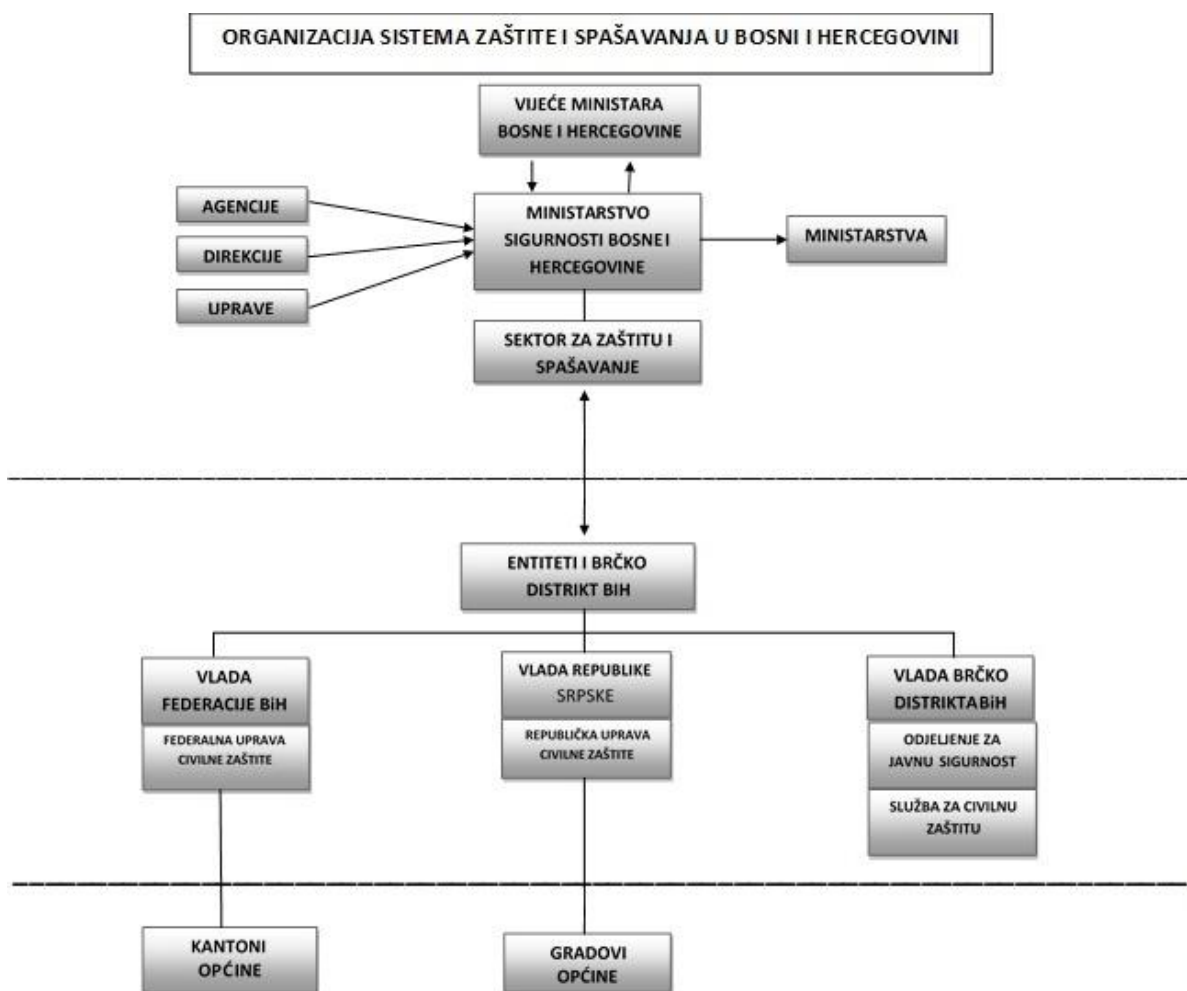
ORGANIZACIJA SISTEMA ZAŠTITE I SPAŠAVANJA U BOSNI I HERCEGOVINI

VIJEĆE MINISTARA BOSNE I HERCEGOVINE

AGENCIJE

DIREKCIJE

UPRAVE

MINISTARSTVO SIGURNOSTI BOSNE I HERCEGOVINE

MINISTARSTVA

SEKTOR ZA ZAŠTITU I SPAŠAVANJE

ENTITETI I BRČKO DISTRIKT BIH

VLADA FEDERACIJE BiH

FEDERALNA UPRAVA CIVILNE ZAŠTITE

VLADA REPUBLIKE SRPSKE

REPUBLIČKA UPRAVA CIVILNE ZAŠTITE

VLADA BRČKO DISTRIKTABiH

ODJELJENJE ZA JAVNU SIGURNOST

SLUŽBA ZA CIVILNU ZAŠTITU

KANTONI OPĆINE

GRADOVI OPĆINE